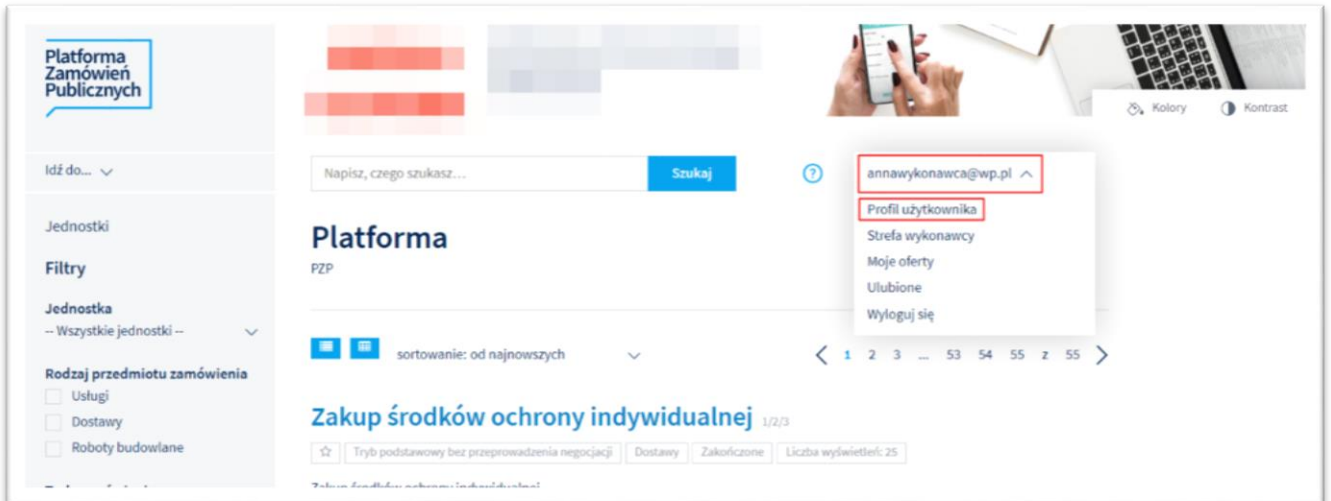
Platforma Zamówień Publicznych

Kolory Kontrast

Idź do...

Napisz, czego szukasz... Szukaj

annawykonawca@wp.pl

Profil użytkownika
Strefa wykonawcy
Moje oferty
Ulubione
Wyloguj się

Jednostki

Filtry

Jednostka
-- Wszystkie jednostki --

Rodzaj przedmiotu zamówienia
Usługi
Dostawy
Roboty budowlane

Platforma
PZP

sortowanie: od najnowszych

1 2 3 ... 53 54 55 z 55

Zakup środków ochrony indywidualnej 1/2/3

Tryb podstawowy bez przeprowadzenia negocjacji | Dostawy | Zakończone | Liczba wyświetleń: 25

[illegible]